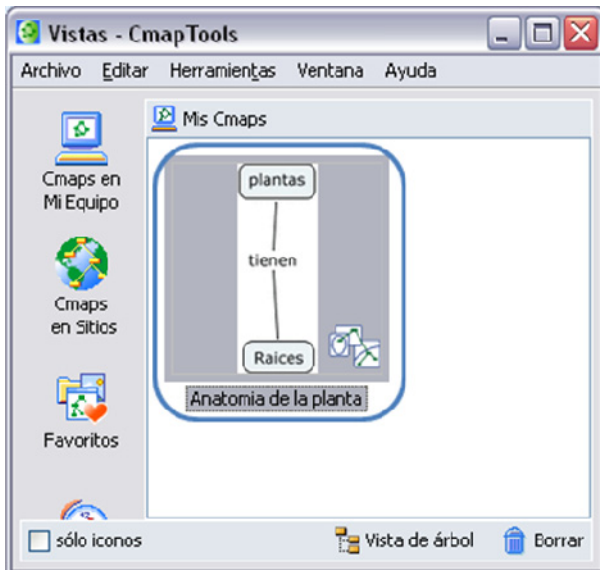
Vistas - CmapTools

Archivo Editar Herramientas Ventana Ayuda

Cmaps en Mi Equipo

Cmaps en Sitios

Favoritos

Mis Cmaps

plantas

tienen

Raices

Anatomia de la planta

sólo iconos

Vista de árbol

Borrar